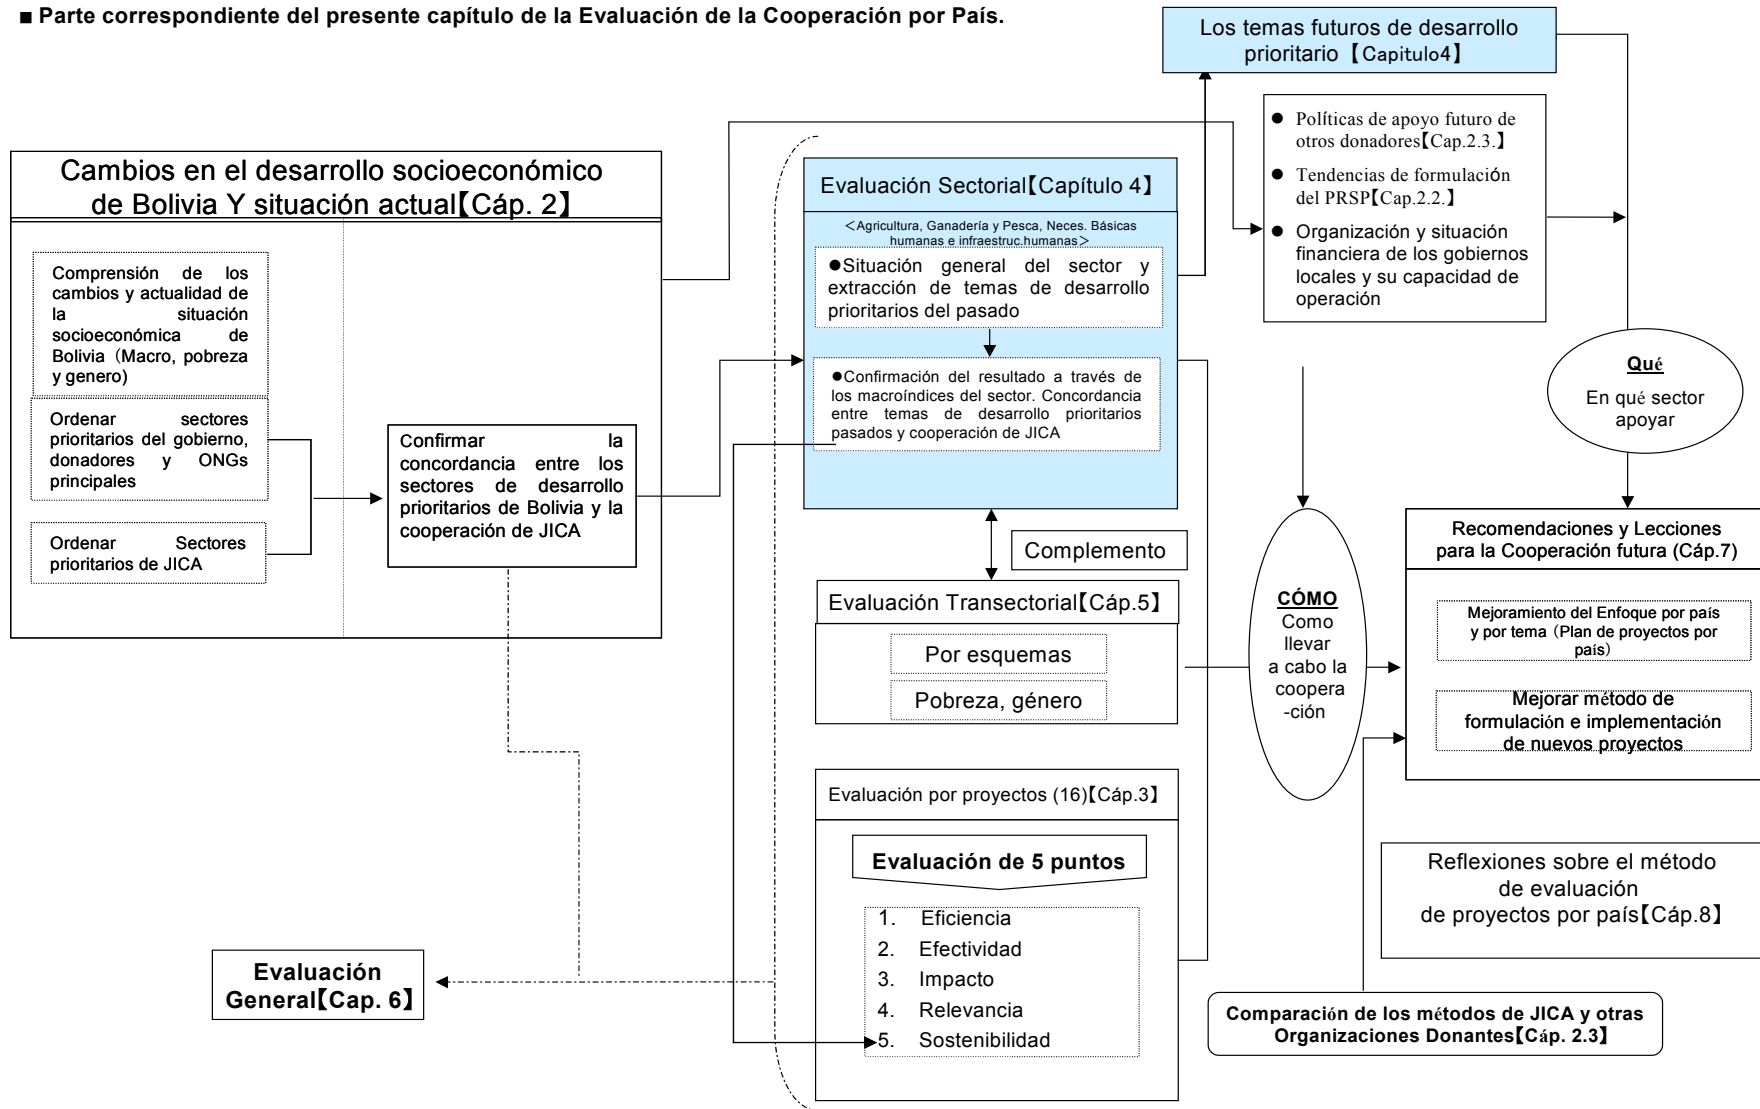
■ Parte correspondiente del presente capítulo de la Evaluación de la Cooperación por País.

Los temas futuros de desarrollo prioritario【Capitulo4】

Cambios en el desarrollo socioeconómico de Bolivia Y situación actual【Cáp. 2】

Comprensión de los cambios y actualidad de la situación socioeconómica de Bolivia (Macro, pobreza y genero)

Ordenar sectores prioritarios del gobierno, donadores y ONGs principales

Ordenar Sectores prioritarios de JICA

Confirmar la concordancia entre los sectores de desarrollo prioritarios de Bolivia y la cooperación de JICA

Evaluación Sectorial【Capítulo 4】

＜Agricultura, Ganadería y Pesca, Neces. Básicas humanas e infraestruc.humanas＞

●Situación general del sector y extracción de temas de desarrollo prioritarios del pasado

●Confirmación del resultado a través de los macroíndices del sector. Concordancia entre temas de desarrollo prioritarios pasados y cooperación de JICA

● Políticas de apoyo futuro de otros donadores【Cap.2.3.】
● Tendencias de formulación del PRSP【Cap.2.2.】
● Organización y situación financiera de los gobiernos locales y su capacidad de operación

Qué
En qué sector apoyar

Complemento

Evaluación Transectorial【Cáp.5】

Por esquemas

Pobreza, género

CÓMO
Como llevar a cabo la coopera -ción

Recomendaciones y Lecciones para la Cooperación futura (Cáp.7)

Mejoramiento del Enfoque por país y por tema (Plan de proyectos por país)

Mejorar método de formulación e implementación de nuevos proyectos

Evaluación por proyectos (16)【Cáp.3】

Evaluación de 5 puntos

1. Eficiencia
2. Efectividad
3. Impacto
4. Relevancia
5. Sostenibilidad

Reflexiones sobre el método de evaluación de proyectos por país【Cáp.8】

Evaluación General【Cap. 6】

Comparación de los métodos de JICA y otras Organizaciones Donantes【Cáp. 2.3】